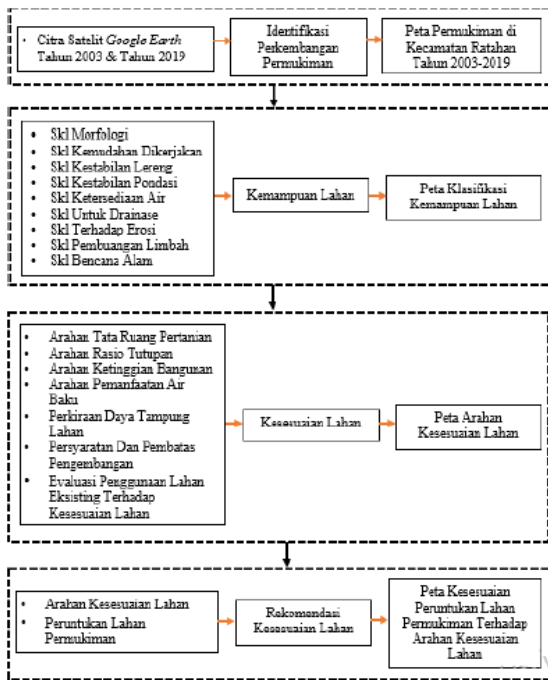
- Citra Satelit *Google Earth* Tahun 2003 & Tahun 2019

Identifikasi Perkembangan Permukiman

Peta Permukiman di Kecamatan Ratahan Tahun 2003-2019

- Skl Morfologi
- Skl Kemudahan Dikerjakan
- Skl Kestabilan Lereng
- Skl Kestabilan Pondasi
- Skl Ketersediaan Air
- Skl Untuk Drainase
- Skl Terhadap Erosi
- Skl Pembuangan Limbah
- Skl Bencana Alam

Kemampuan Lahan

Peta Klasifikasi Kemampuan Lahan

- Arahan Tata Ruang Pertanian
- Arahan Rasio Tutupan
- Arahan Ketinggian Bangunan
- Arahan Pemanfaatan Air Baku
- Perkiraan Daya Tampung Lahan
- Persyaratan Dan Pembatas Pengembangan
- Evaluasi Penggunaan Lahan Eksisting Terhadap Kesesuaian Lahan

Kesesuaian Lahan

Peta Arahan Kesesuaian Lahan

- Arahan Kesesuaian Lahan
- Peruntukan Lahan Permukiman

Rekomendasi Kesesuaian Lahan

Peta Kesesuaian Peruntukan Lahan Permukiman Terhadap Arahan Kesesuaian Lahan